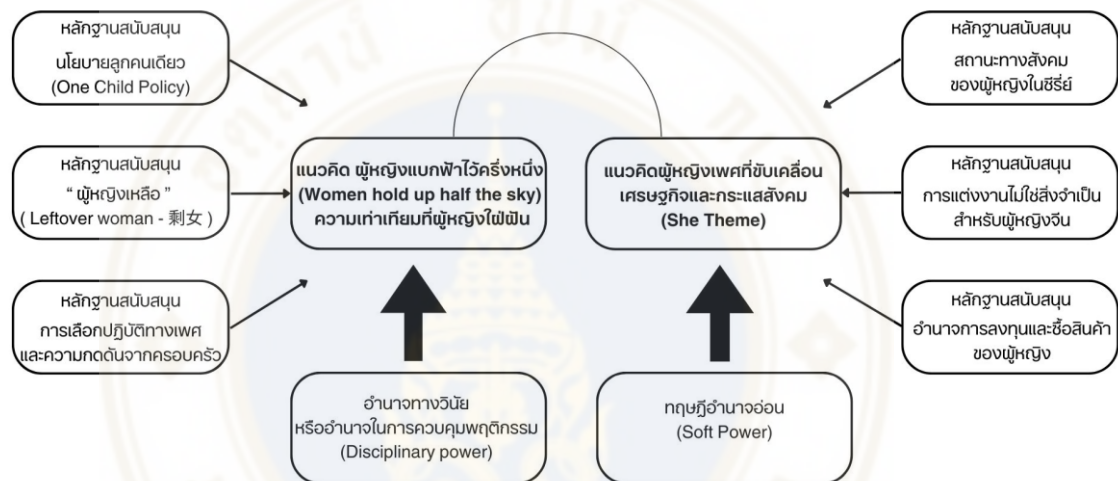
หลักฐานสนับสนุน
นโยบายลูกคนเดียว
(One Child Policy)

หลักฐานสนับสนุน
" ผู้หญิงเหลือ "
( Leftover woman - 剩女 )

หลักฐานสนับสนุน
การเลือกปฏิบัติทางเพศ
และความกดดันจากครอบครัว

แนวคิด ผู้หญิงแบกฟ้าไว้ครึ่งหนึ่ง
(Women hold up half the sky)
ความเท่าเทียมที่ผู้หญิงใฝ่ฝัน

แนวคิดผู้หญิงเพศที่ขับเคลื่อน
เศรษฐกิจและกระแสสังคม
(She Theme)

หลักฐานสนับสนุน
สถานะทางสังคม
ของผู้หญิงในซีรีย์

หลักฐานสนับสนุน
การแต่งงานไม่ใช่สิ่งจำเป็น
สำหรับผู้หญิงจีน

หลักฐานสนับสนุน
อำนาจการลงทุนและซื้อสินค้า
ของผู้หญิง

อำนาจทางวินัย
หรืออำนาจในการควบคุมพฤติกรรม
(Disciplinary power)

ทฤษฎีอำนาจอ่อน
(Soft Power)